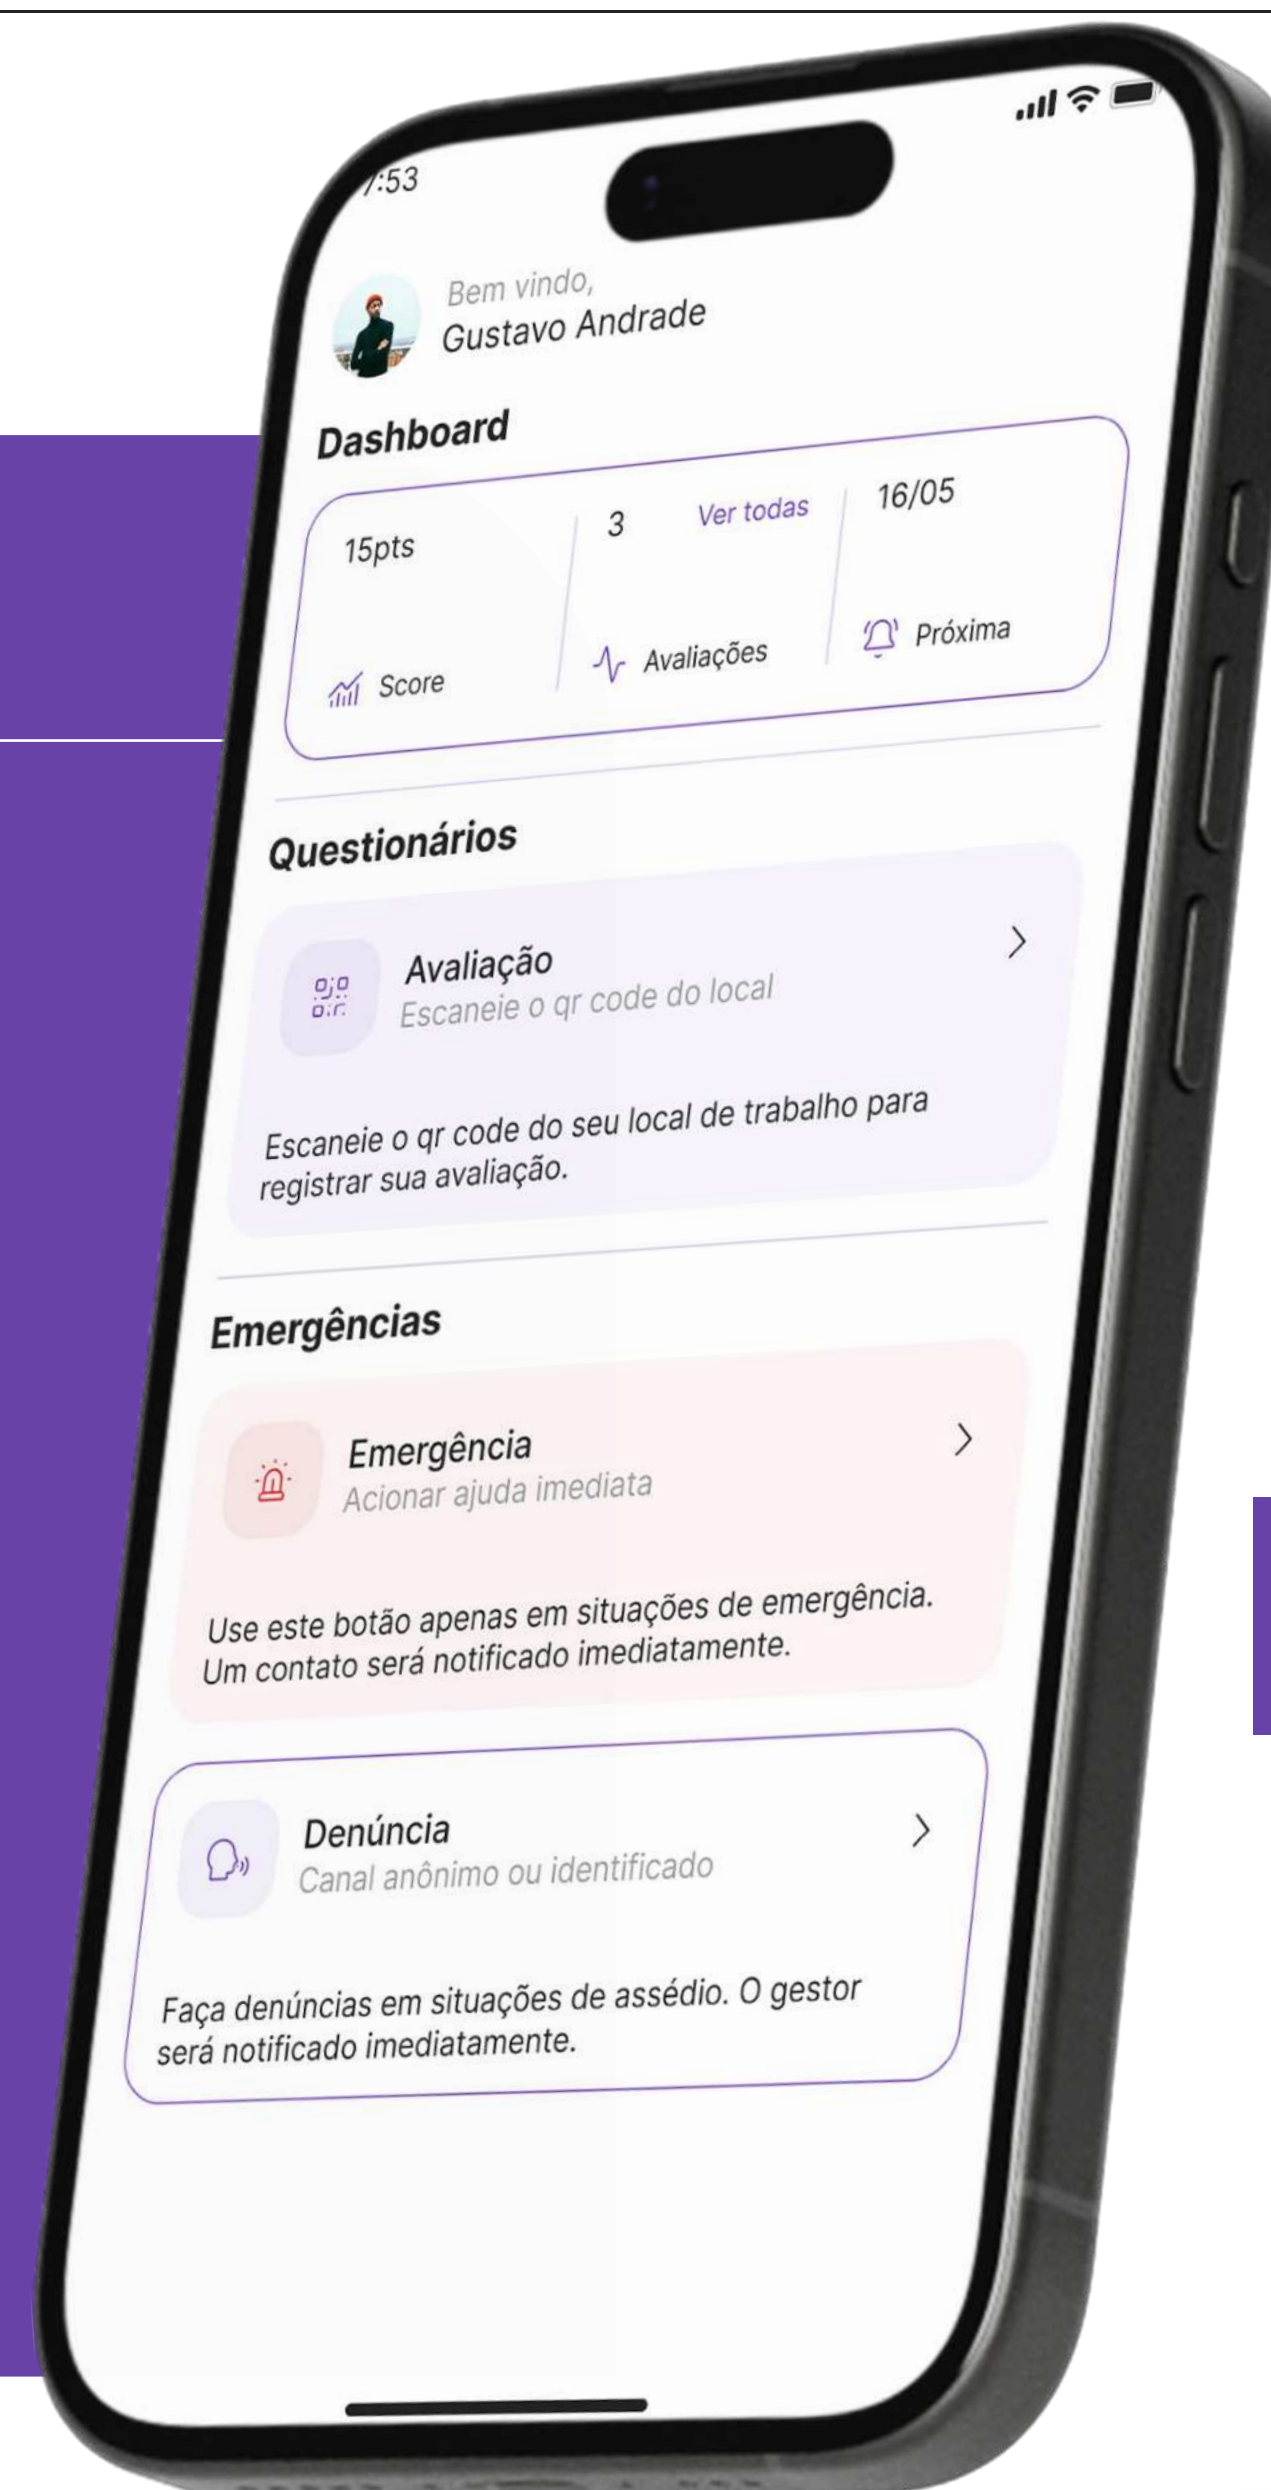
:53

Bem vindo,
Gustavo Andrade

Dashboard

15pts
Score

3 Ver todas
Avaliações

16/05
Próxima

Questionários

Avaliação
Escaneie o qr code do local

Escaneie o qr code do seu local de trabalho para registrar sua avaliação.

Emergências

Emergência
Acionar ajuda imediata

Use este botão apenas em situações de emergência. Um contato será notificado imediatamente.

Denúncia
Canal anônimo ou identificado

Faça denúncias em situações de assédio. O gestor será notificado imediatamente.